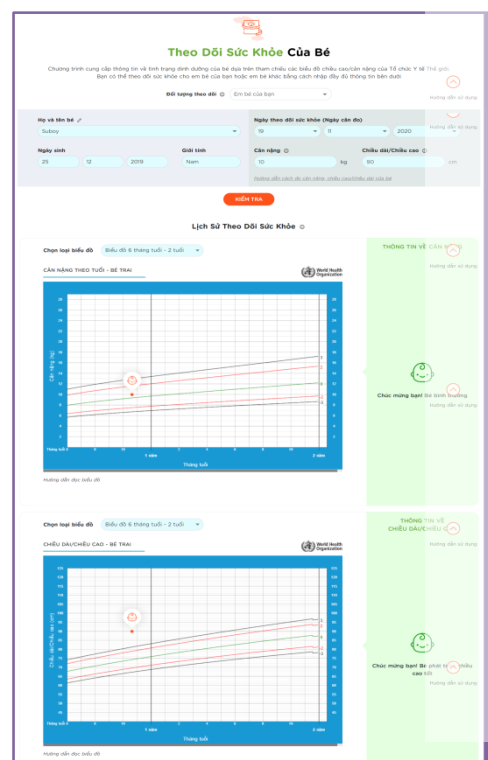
Theo Dõi Sức Khỏe Của Bé

Chương trình cung cấp thông tin về tình trạng dinh dưỡng của bé dựa trên tham chiếu các biểu đồ chiều cao/cân nặng của Tổ chức Y tế Thế giới. Bạn có thể theo dõi sức khỏe cho em bé của bạn hoặc em bé khác bằng cách nhập đầy đủ thông tin bên dưới

Đối tượng theo dõi | Em bé của bạn

Hướng dẫn sử dụng

Họ và tên bé | Suboy
Ngày theo dõi sức khỏe (Ngày cân đo) | 19 | 11 | 2020
Ngày sinh | 25 | 12 | 2019
Giới tính | Nam
Cân nặng | 10 | kg
Chiều dài/Chiều cao | 80 | cm

Hướng dẫn cách đo cân nặng, chiều cao/chiều dài của bé

KIỂM TRA

Lịch Sử Theo Dõi Sức Khỏe

Chọn loại biểu đồ | Biểu đồ 6 tháng tuổi - 2 tuổi

CÂN NẶNG THEO TUỔI - BÉ TRAI

World Health Organization

Cân nặng (kg)

Tháng tuổi | 1 năm | 2 năm

Tháng tuổi

Hướng dẫn đọc biểu đồ

THÔNG TIN VỀ CÂN NẶNG

Hướng dẫn sử dụng

Chúc mừng bạn! Bé bình thường

Chọn loại biểu đồ | Biểu đồ 6 tháng tuổi - 2 tuổi

CHIỀU DÀI/CHIỀU CAO - BÉ TRAI

World Health Organization

Chiều dài/Chiều cao (cm)

Tháng tuổi | 1 năm | 2 năm

Tháng tuổi

Hướng dẫn đọc biểu đồ

THÔNG TIN VỀ CHIỀU DÀI/CHIỀU CAO

Hướng dẫn sử dụng

Chúc mừng bạn! Bé phát triển chiều cao tốt

Hướng dẫn sử dụng